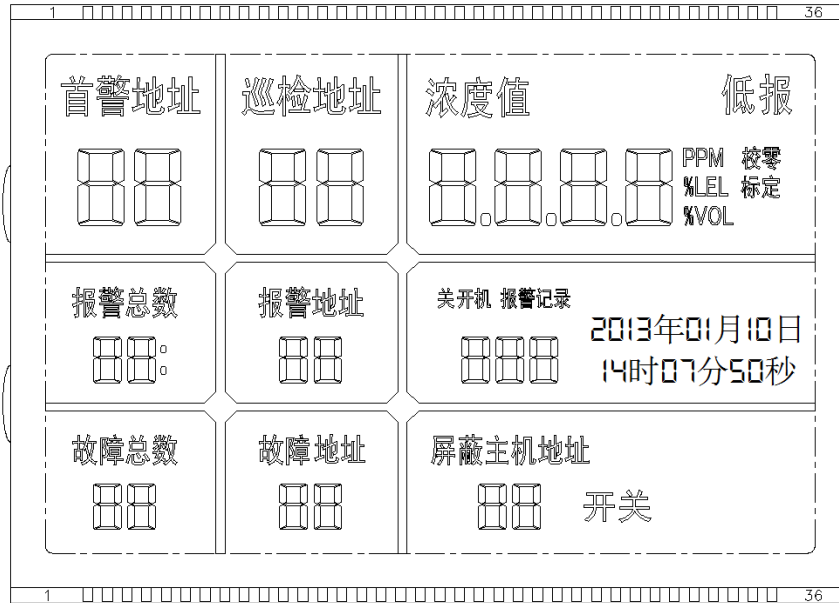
1 36

首警地址

88

巡检地址

88

浓度值

低报

8.8.8.8

PPM 校零
%LEL 标定
%VOL

报警总数

88:

报警地址

88

关开机 报警记录

888

2013年01月10日
14时07分50秒

故障总数

88

故障地址

88

屏蔽主机地址

88

开关

1 36